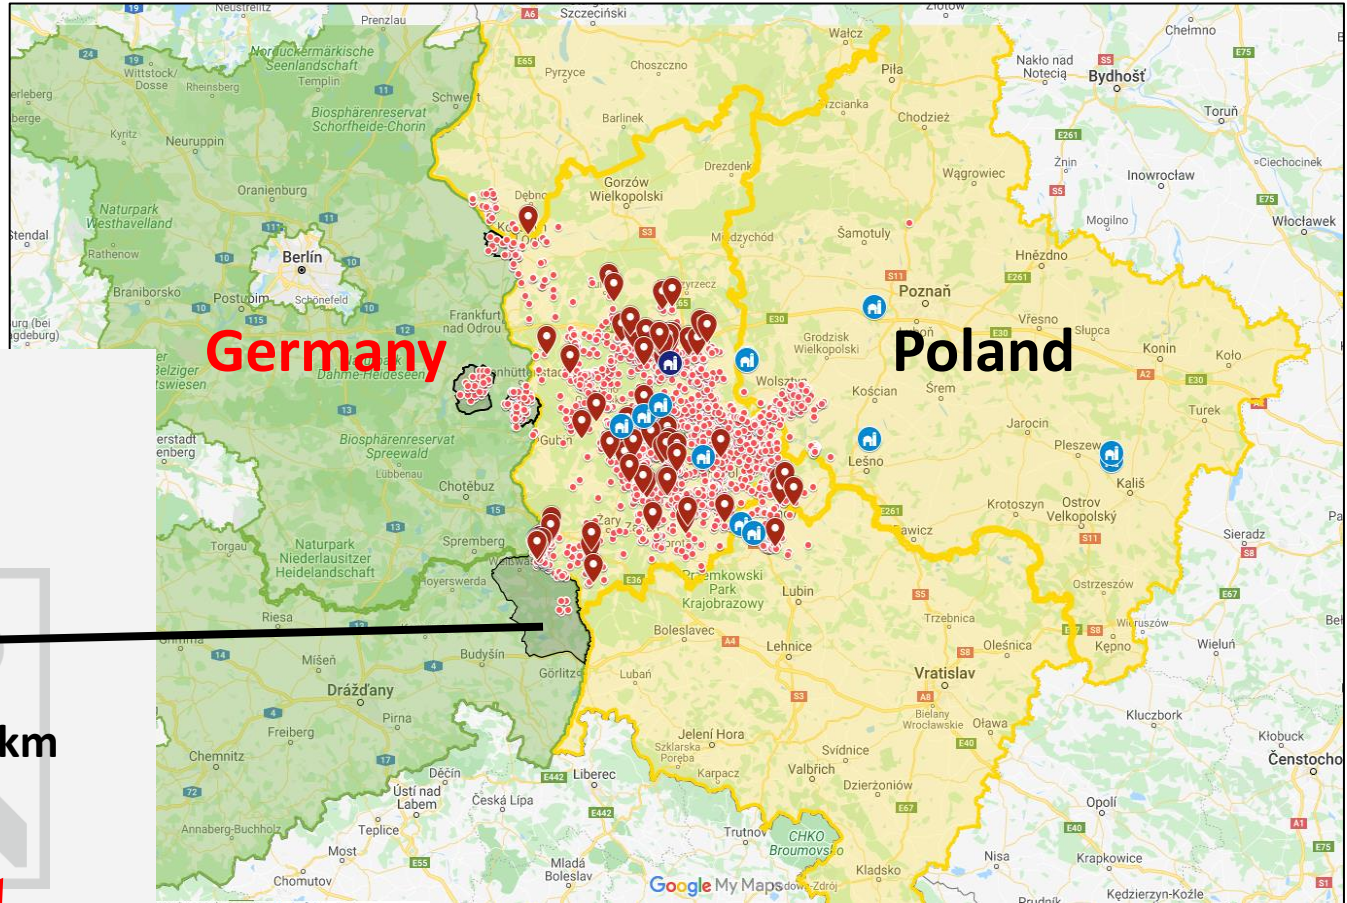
Germany

Poland

km

Neustrelitz
Prenzlau
A6
Szczeciński
Złotów
Wałcz
Chełmno
19
Nordwestuckermärkische Seenlandschaft
E65
Pyrzyce
Choszczno
Piła
Nakło nad Notecią
S5
Bydhošť
E75
24
Wittstock/ Dosse
Rheinsberg
Templin
Schwedt
Trzcianka
Toruń
erleberg
Biosphärenreservat Schorfheide-Chorin
Barlinek
Chodzież
E261
Kyritz
Neuruppin
Drezdenko
Żnin
Ciechocinek
Oranienburg
Gorzów Wielkopolski
Wągrowiec
Inowrocław
S5
Naturpark Westhavelland
Dębno
E75
Stendal
Rathenow
Berlín
Międzychód
Szamotuły
Mogilno
Włocławek
S3
Hnězdno
Braniborsko
Postupim
Schönefeld
Pyrzecz
S11
Poznaň
E261
Frankfurt nad Odrou
E30
Vřesno
Słupca
Konin
Koło
Grodzisk Wielkopolski
E30
Luboń
Dahme-Heideseen
Wolsztyn
Kościan
Śrem
A2
E30
Turek
Biosphärenreservat Spreewald
Gubin
Jarocin
Lübbenau
Leszno
Pleszew
Kališ
Chotěbuz
Krotoszyn
Ostrov Velkopolský
E261
Rawicz
S11
Sieradz
Torgau
Naturpark Niederlausitzer Heidelandschaft
Spremberg
Žary
S8
Hoyerswerda
E36
Přemkowski Park Krajobrazowy
Lubin
Ostrzeszów
E67
Riesa
S5
Trzebnica
Wieruszów
Bolesławiec
A4
Lehnice
E67
S8
Kępno
Wieluń
Míšeň
Budyšín
Olešnica
Drážďany
Görlitz
Luban
Vratislav
A8
Pirna
S3
Bielany Wrocławskie
Oława
Kluczbork
Freiberg
Jelení Hora
E40
Szklarska Poręba
Svídnice
Kłobuck
Chemnitz
Liberec
Karpacz
Valbřich
Čenstochová
Děčín
E442
Ústí nad Labem
Česká Lípa
Dzierżoniów
Annaberg-Buchholz
Teplice
E442
E67
Opolí
Trutnov
CHKO Broumovsko
E40
A1
Most
E55
Mladá Boleslav
Kladsko
Nisa
Krapkowice
Chomutov
Google My Maps
Kędzierzyn-Koźle